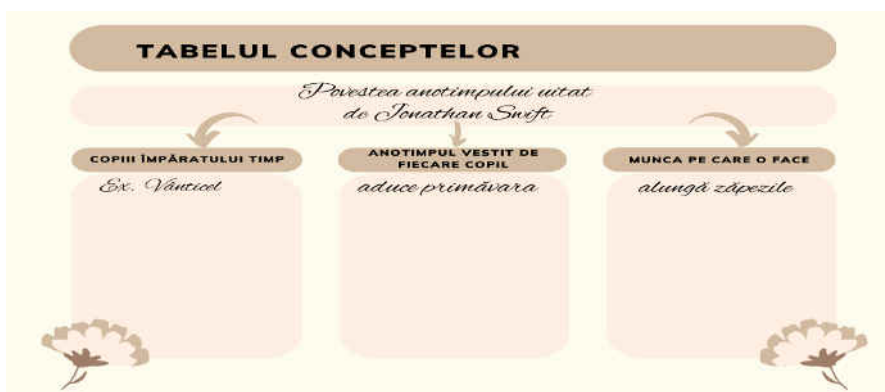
TABELUL CONCEPTELOR

Povestea anotimpului uitat de Jonathan Swift

| COPIII ÎMPĂRATULUI TIMP | ANOTIMPUL VESTIT DE FIECARE COPIL | MUNCA PE CARE O FACE |
|---|---|---|
| Ex. Vânticel | aduce primăvara | alungă zăpezile |